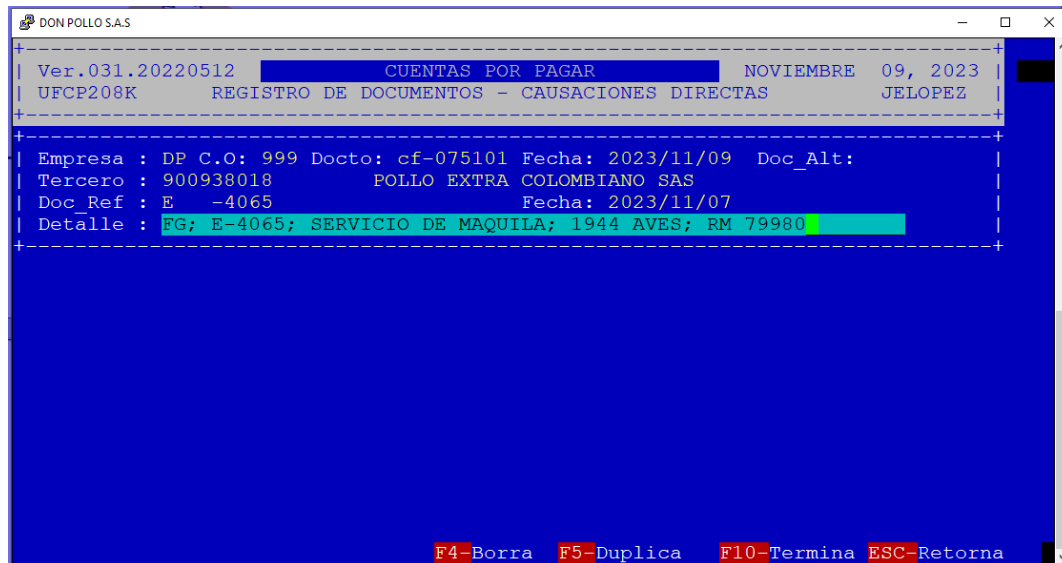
DON POLLO S.A.S

Ver.031.20220512 CUENTAS POR PAGAR NOVIEMBRE 09, 2023
UFCP208K REGISTRO DE DOCUMENTOS - CAUSACIONES DIRECTAS JELOPEZ

Empresa : DP C.O: 999 Docto: cf-075101 Fecha: 2023/11/09 Doc_Alt:
Tercero : 900938018 POLLO EXTRA COLOMBIANO SAS
Doc_Ref : E -4065 Fecha: 2023/11/07
Detalle : FG; E-4065; SERVICIO DE MAQUILA; 1944 AVES; RM 79980

F4-Borra F5-Duplica F10-Termina ESC-Retorna